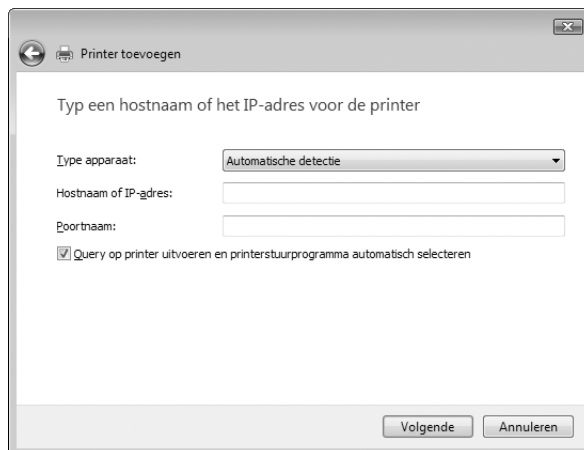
Printer toevoegen

Typ een hostnaam of het IP-adres voor de printer

Type apparaat: Automatische detectie

Hostnaam of IP-adres:

Poortnaam:

Query op printer uitvoeren en printerstuurprogramma automatisch selecteren

Volgende Annuleren